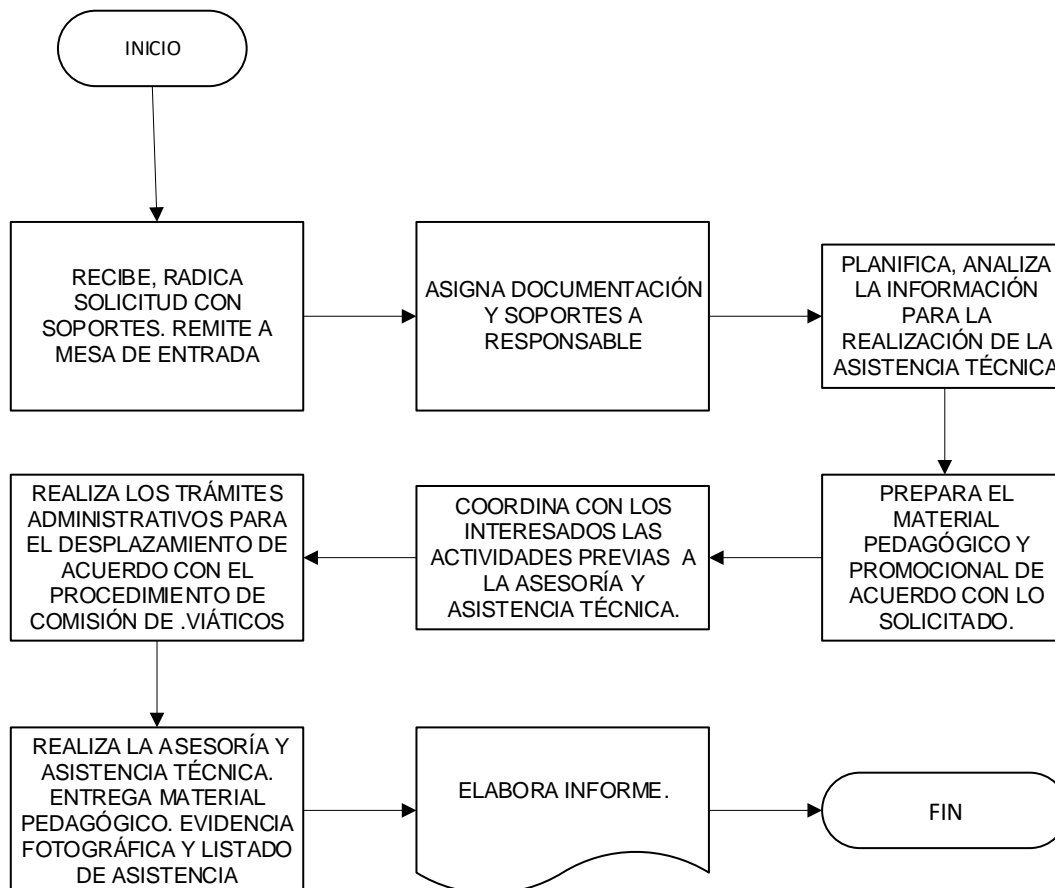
INICIO

RECIBE, RADICA SOLICITUD CON SOPORTES. REMITE A MESA DE ENTRADA

ASIGNA DOCUMENTACIÓN Y SOPORTES A RESPONSABLE

PLANIFICA, ANALIZA LA INFORMACIÓN PARA LA REALIZACIÓN DE LA ASISTENCIA TÉCNICA

PREPARA EL MATERIAL PEDAGÓGICO Y PROMOCIONAL DE ACUERDO CON LO SOLICITADO.

COORDINA CON LOS INTERESADOS LAS ACTIVIDADES PREVIAS A LA ASESORÍA Y ASISTENCIA TÉCNICA.

REALIZA LOS TRÁMITES ADMINISTRATIVOS PARA EL DESPLAZAMIENTO DE ACUERDO CON EL PROCEDIMIENTO DE COMISIÓN DE .VIÁTICOS

REALIZA LA ASESORÍA Y ASISTENCIA TÉCNICA. ENTREGA MATERIAL PEDAGÓGICO. EVIDENCIA FOTOGRÁFICA Y LISTADO DE ASISTENCIA

ELABORA INFORME.

FIN